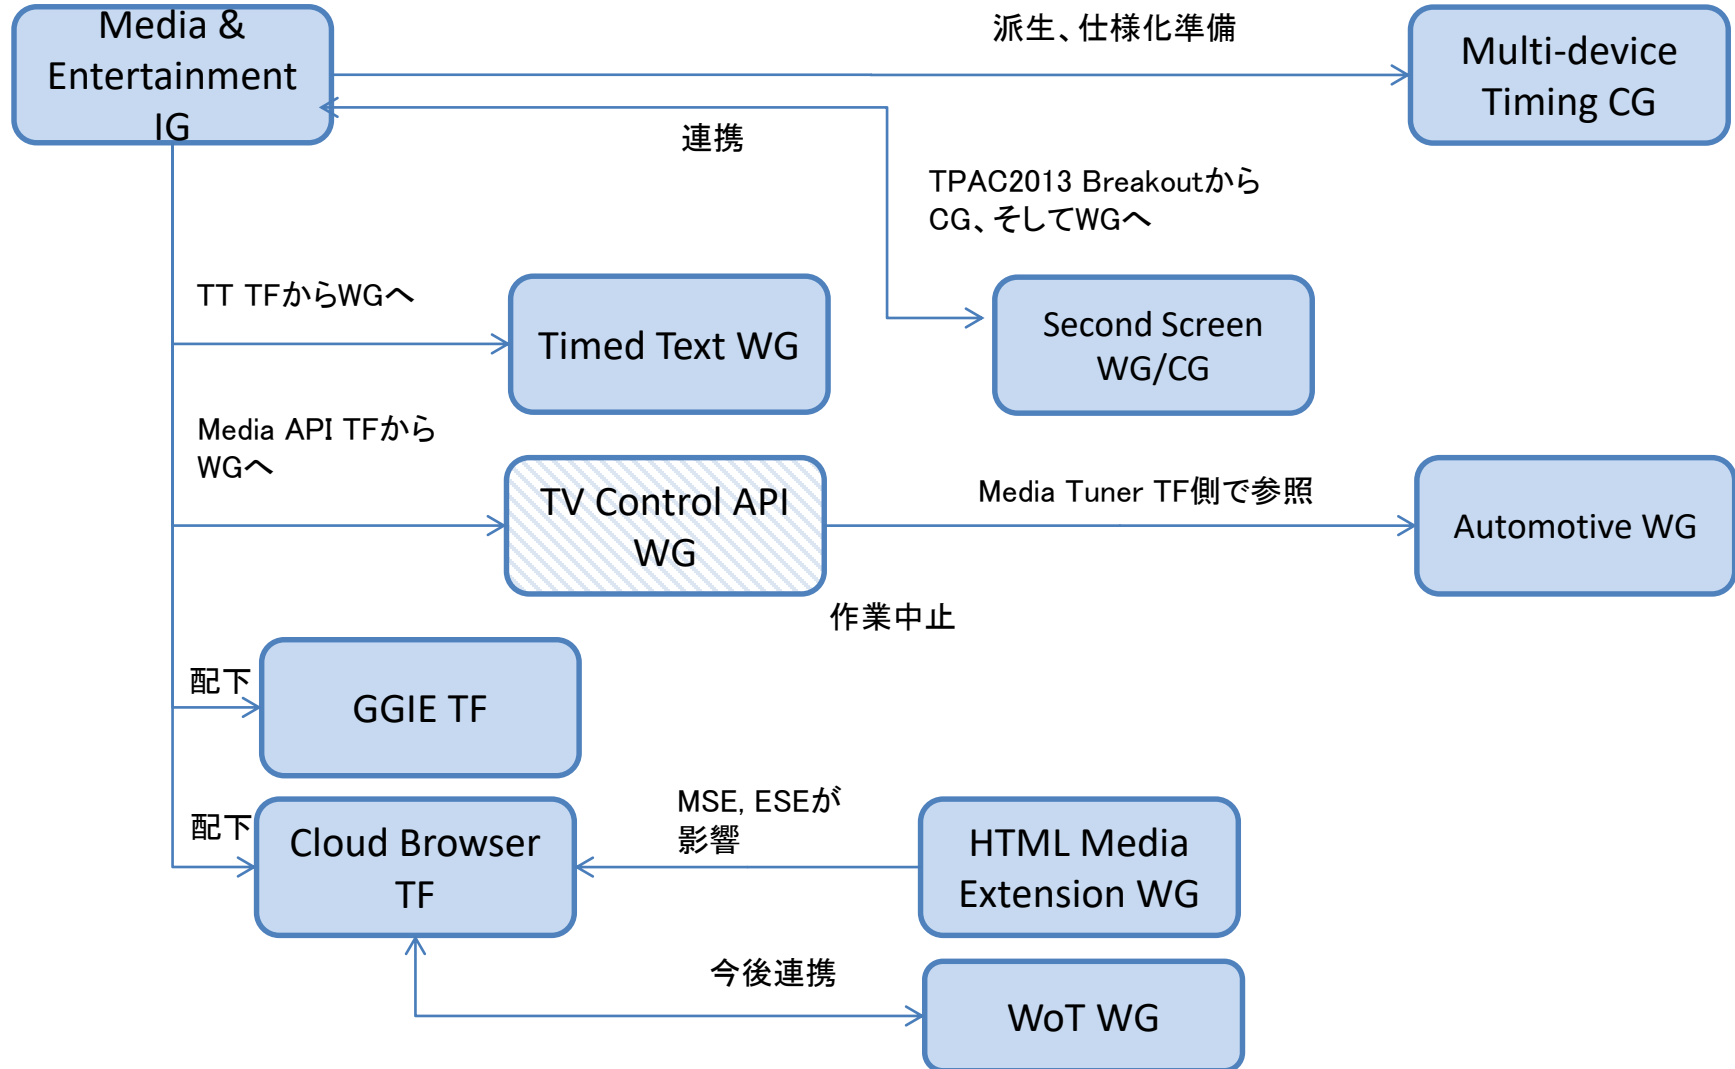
Media & Entertainment IG

派生、仕様化準備

Multi-device Timing CG

連携

TPAC2013 Breakoutから CG、そしてWGへ

TT TFからWGへ

Timed Text WG

Second Screen WG/CG

Media API TFから WGへ

TV Control API WG

Media Tuner TF側で参照

Automotive WG

作業中止

配下

GGIE TF

配下

Cloud Browser TF

MSE, ESEが 影響

HTML Media Extension WG

今後連携

WoT WG